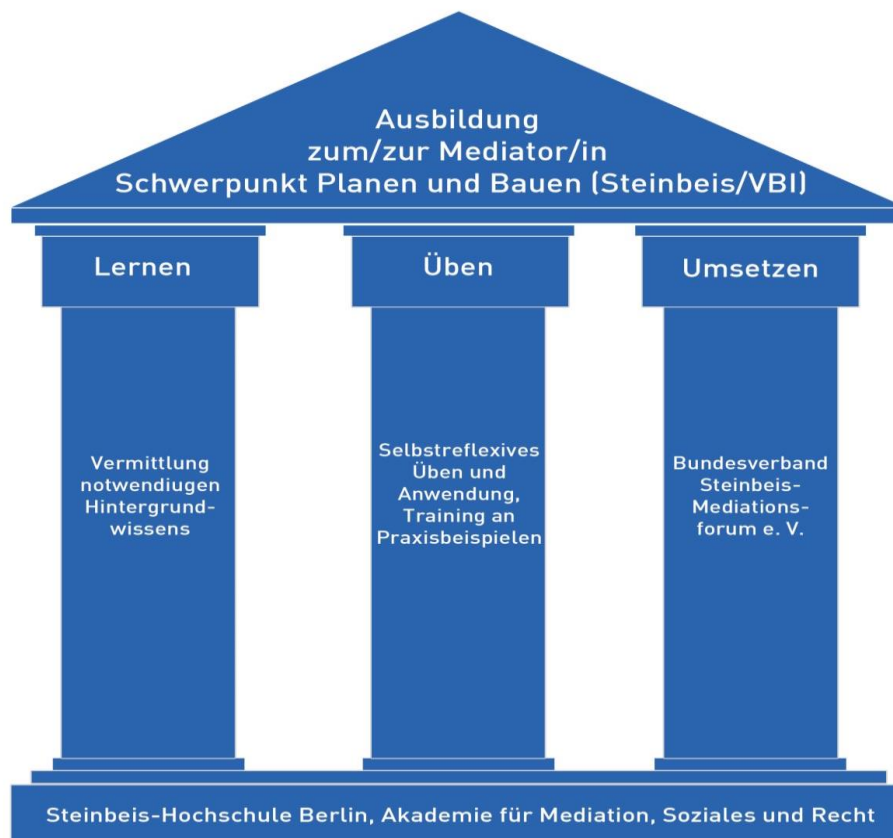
Ausbildung
zum/zur Mediator/in
Schwerpunkt Planen und Bauen (Steinbeis/VBI)

Lernen

Vermittlung notwendiugen Hintergrund-wissens

Üben

Selbstreflexives Üben und Anwendung, Training an Praxisbeispielen

Umsetzen

Bundesverband Steinbeis-Mediations-forum e. V.

Steinbeis-Hochschule Berlin, Akademie für Mediation, Soziales und Recht